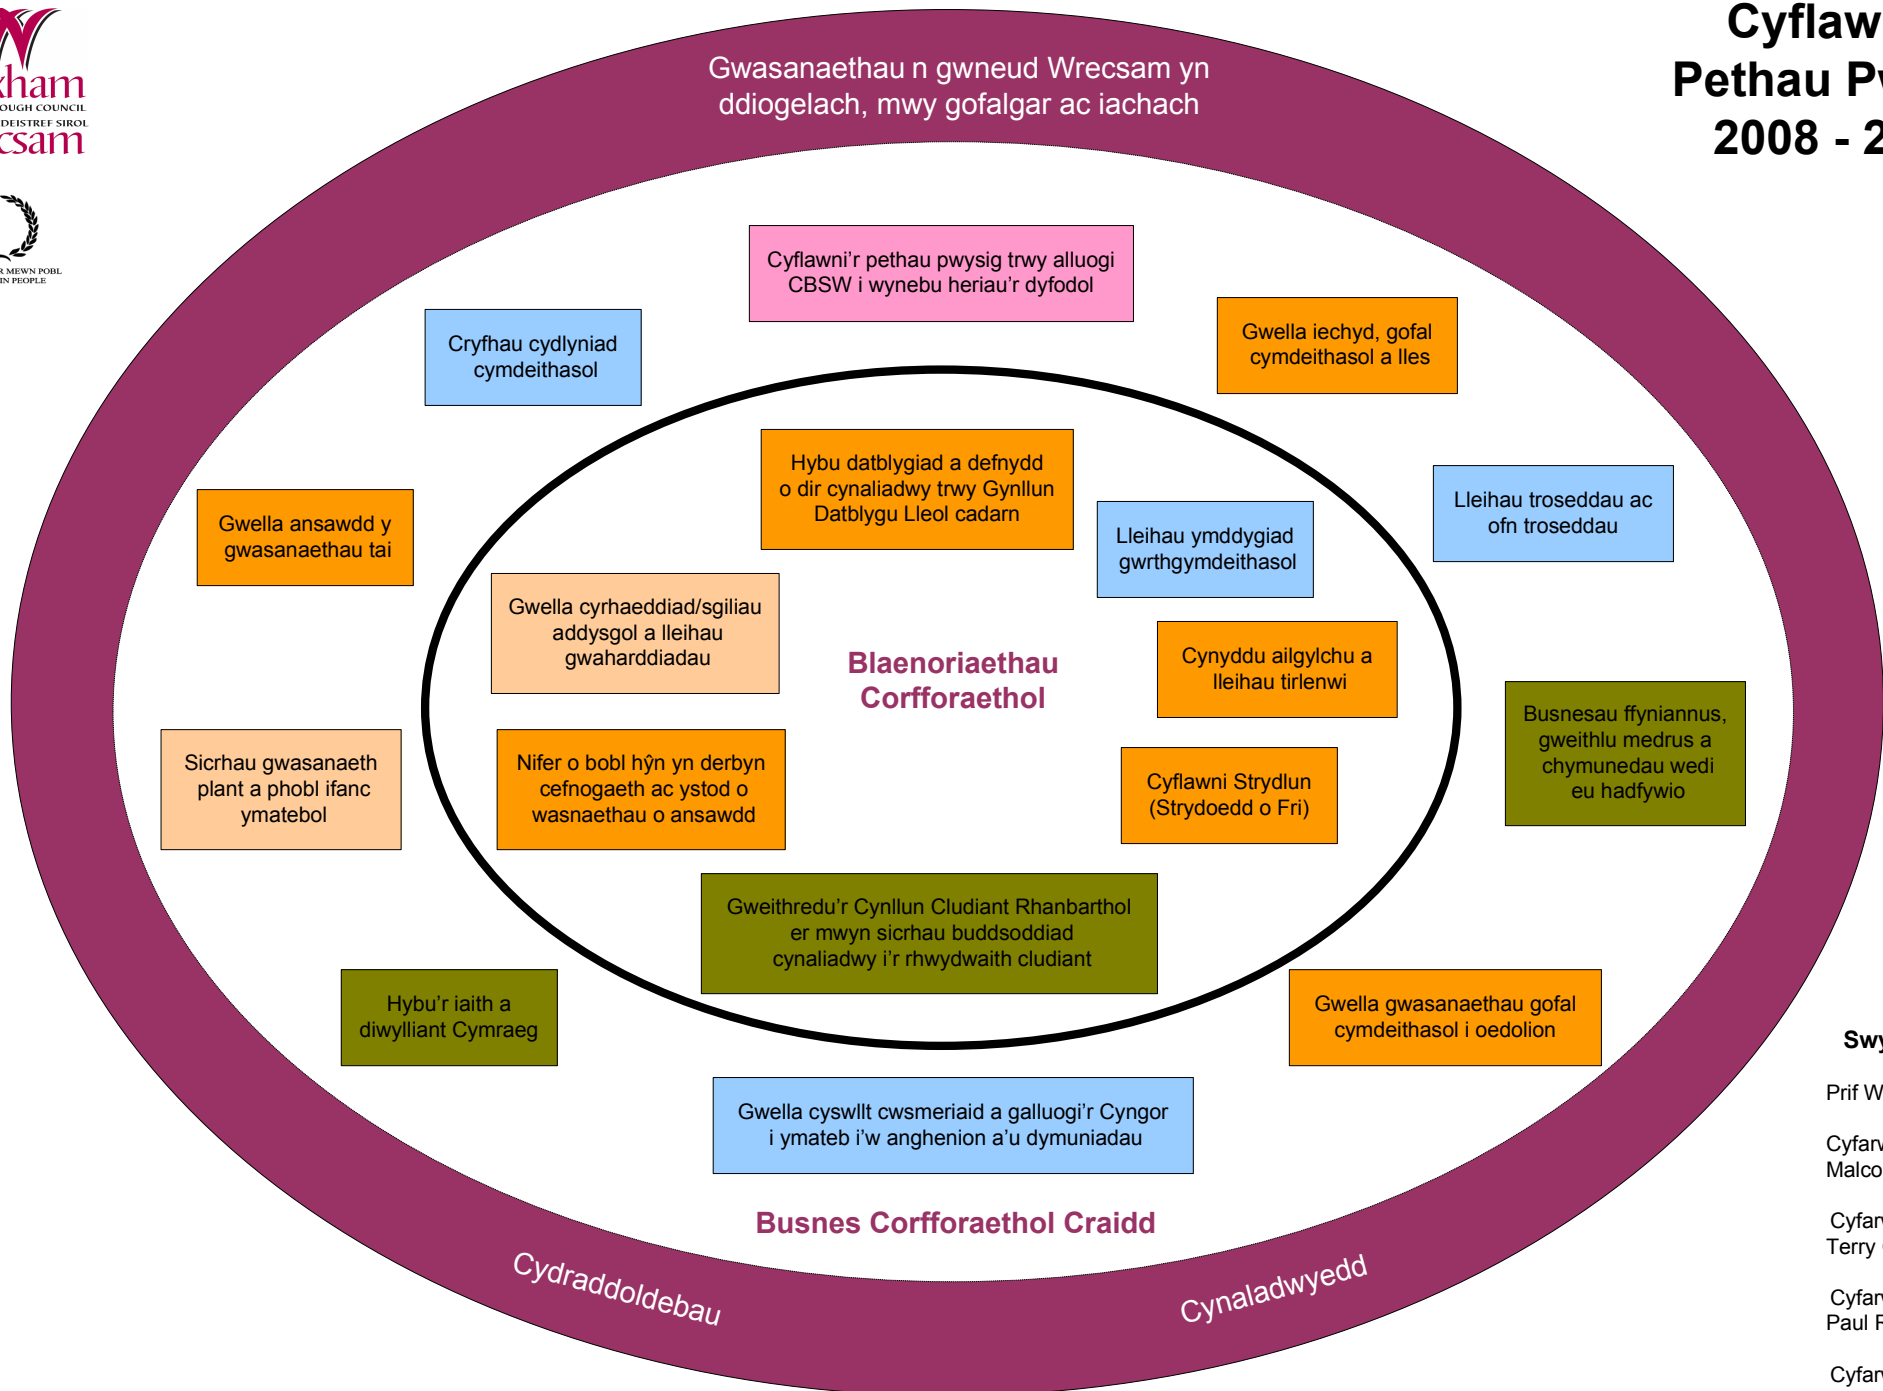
xham
OUGH COUNCIL
DEISTREF SIROL
csam

R MEWN POBL
IN PEOPLE

Cyflaw
Pethau P
2008 - 2

Gwasanaethau n gwneud Wrecsam yn ddiogelach, mwy gofalgar ac iachach

Cyflawni'r pethau pwysig trwy alluogi CBSW i wynebu heriau'r dyfodol

Cryfhau cydlyniad cymdeithasol

Gwella iechyd, gofal cymdeithasol a lles

Hybu datblygiad a defnydd o dir cynaliadwy trwy Gynllun Datblygu Lleol cadarn

Lleihau ymddygiad gwrthgymdeithasol

Lleihau troseddau ac ofn troseddau

Gwella ansawdd y gwasanaethau tai

Gwella cyrhaeddiad/sgiliau addysgol a lleihau gwaharddiadau

Blaenoriaethau Corfforaethol

Cynyddu ailgylchu a lleihau tirlenwi

Busnesau ffyniannus, gweithlu medrus a chymunedau wedi eu hadfywio

Sicrhau gwasanaeth plant a phobl ifanc ymatebol

Nifer o bobl hŷn yn derbyn cefnogaeth ac ystod o wasnaethau o ansawdd

Cyflawni Strydlun (Strydoedd o Fri)

Gweithredu'r Cynllun Cludiant Rhanbarthol er mwyn sicrhau buddsoddiad cynaliadwy i'r rhwydwaith cludiant

Hybu'r iaith a diwylliant Cymraeg

Gwella gwasanaethau gofal cymdeithasol i oedolion

Gwella cyswllt cwsmeriaid a galluogi'r Cyngor i ymateb i'w anghenion a'u dymuniadau

Busnes Corfforaethol Craidd

Cydraddoldebau

Cynaladwyedd

Swy

Prif W

Cyfar
Malco

Cyfar
Terry

Cyfar
Paul F

Cyfar